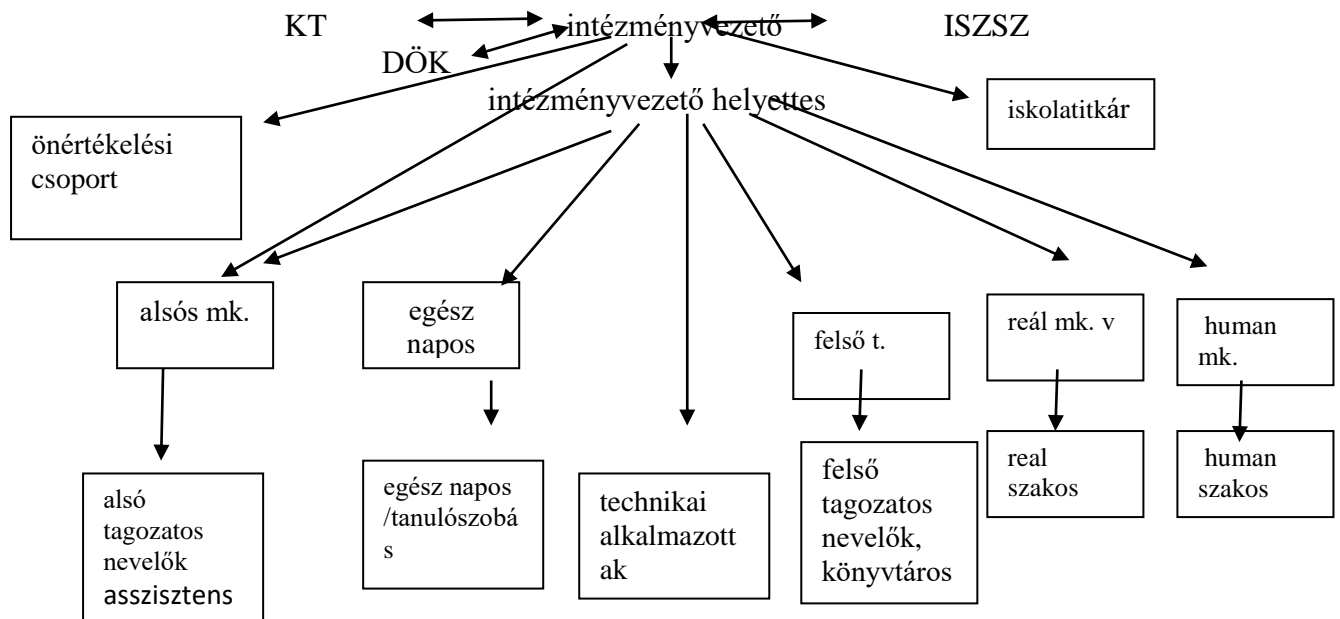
KT intézményvezető ISZSZ

DÖK

intézményvezető helyettes

iskolatitkár

önértékelési csoport

alsós mk.

egész napos

felső t.

reál mk. v

human mk.

alsó tagozatos nevelők asszisztens

egész napos /tanulószobás

technikai alkalmazottak

felső tagozatos nevelők, könyvtáros

real szakos

human szakos